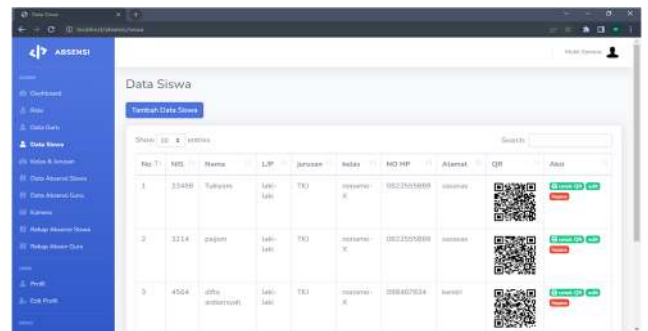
ABSENSI

Dashboard
Data Guru
Data Siswa
Data Absensi Siswa
Data Absensi Guru
Rekap Absensi Siswa
Rekap Absensi Guru
Profil
Edit Profil

Data Siswa

Tambah Data Siswa

Show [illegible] entries

Search:

| No | NIS | Nama | L/P | Jurusan | kelas | NO HP | Alamat | QR | Aksi |
|---|---|---|---|---|---|---|---|---|---|
| 1 | 33488 | Tukiyem | laki-laki | TKJ | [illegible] X | 08225555888 | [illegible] | | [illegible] edit Hapus |
| 2 | 3214 | paijem | laki-laki | TKJ | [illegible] X | 08225555888 | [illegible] | | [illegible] edit Hapus |
| 3 | 4504 | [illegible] | laki-laki | TKJ | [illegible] X | 088467834 | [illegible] | | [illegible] edit Hapus |